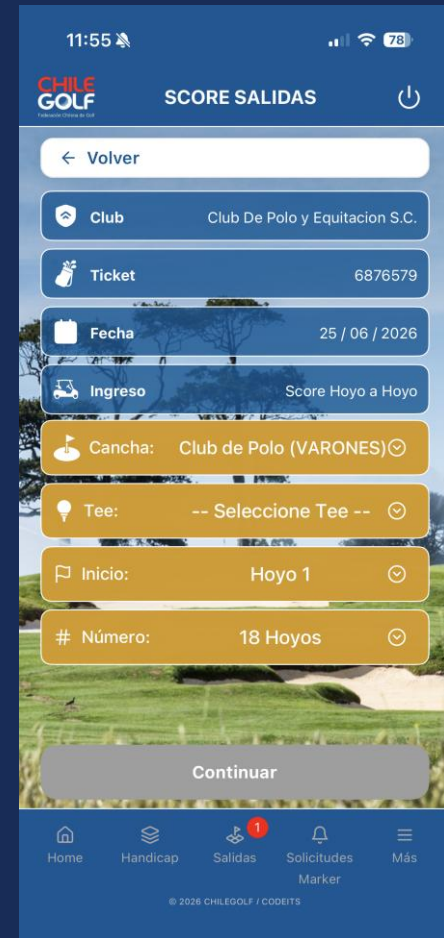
11:55

78

CHILE GOLF
Federación Chilena de Golf

SCORE SALIDAS

← Volver

Club Club De Polo y Equitacion S.C.

Ticket 6876579

Fecha 25 / 06 / 2026

Ingreso Score Hoyo a Hoyo

Cancha: Club de Polo (VARONES)

Tee: -- Seleccione Tee --

Inicio: Hoyo 1

# Número: 18 Hoyos

Continuar

Home Handicap 1 Salidas Solicitudes Marker Más

© 2026 CHILEGOLF / CODEITS